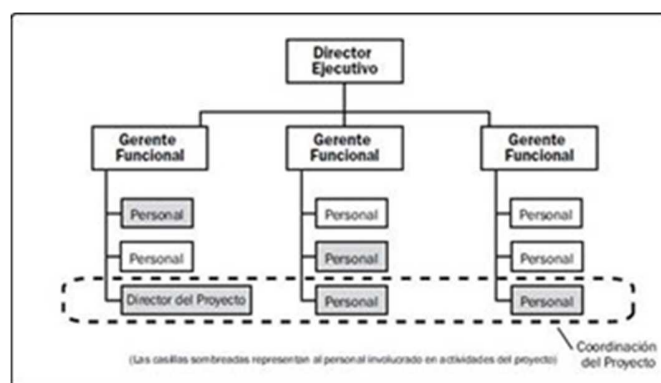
Director Ejecutivo

Gerente Funcional

Gerente Funcional

Gerente Funcional

Personal

Personal

Director del Proyecto

Personal

Personal

Personal

Personal

Personal

Personal

Coordinación del Proyecto

(Las casillas sombreadas representan al personal involucrado en actividades del proyecto)